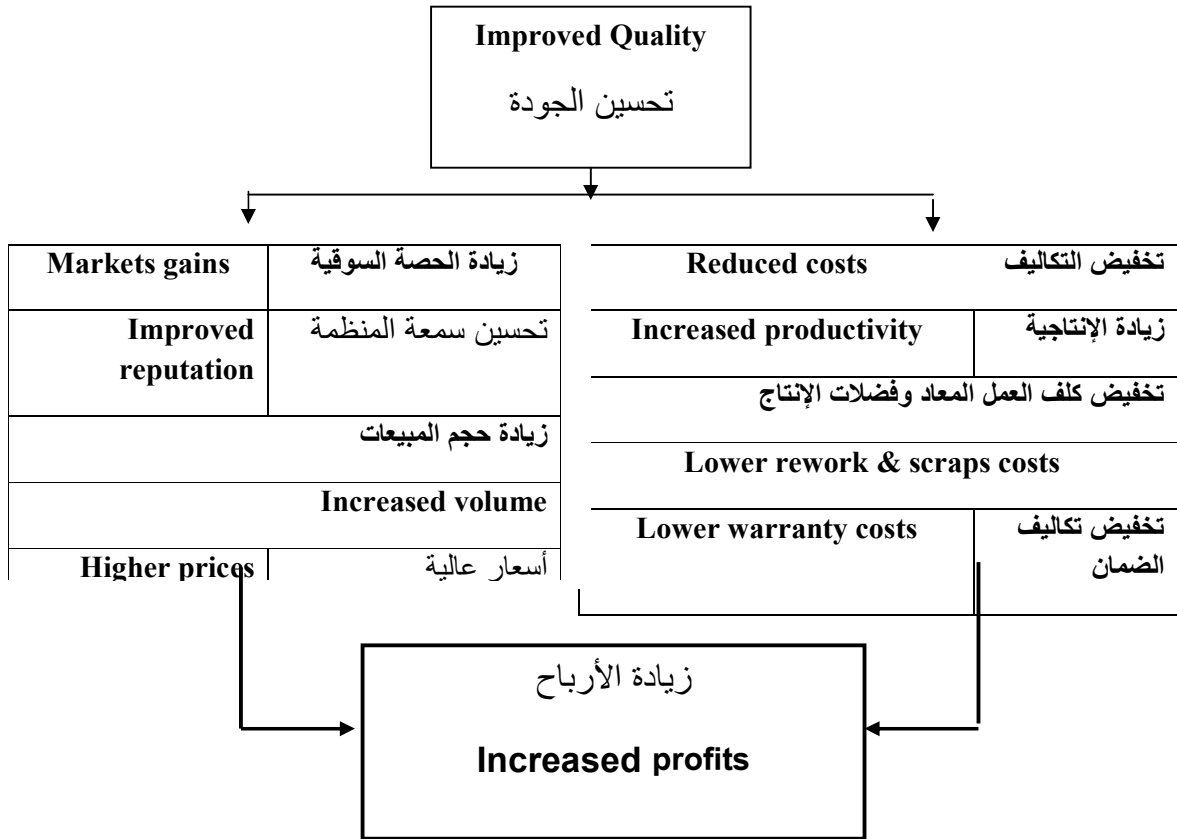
Improved Quality
تحسين الجودة

| Markets gains | زيادة الحصة السوقية |
|---|---|
| Improved reputation | تحسين سمعة المنظمة |
| زيادة حجم المبيعات | |
| Increased volume | |
| Higher prices | أسعار عالية |

| Reduced costs | تخفيض التكاليف |
|---|---|
| Increased productivity | زيادة الإنتاجية |
| تخفيض كلف العمل المعاد وفضلات الإنتاج | |
| Lower rework & scraps costs | |
| Lower warranty costs | تخفيض تكاليف الضمان |

زيادة الأرباح
Increased profits